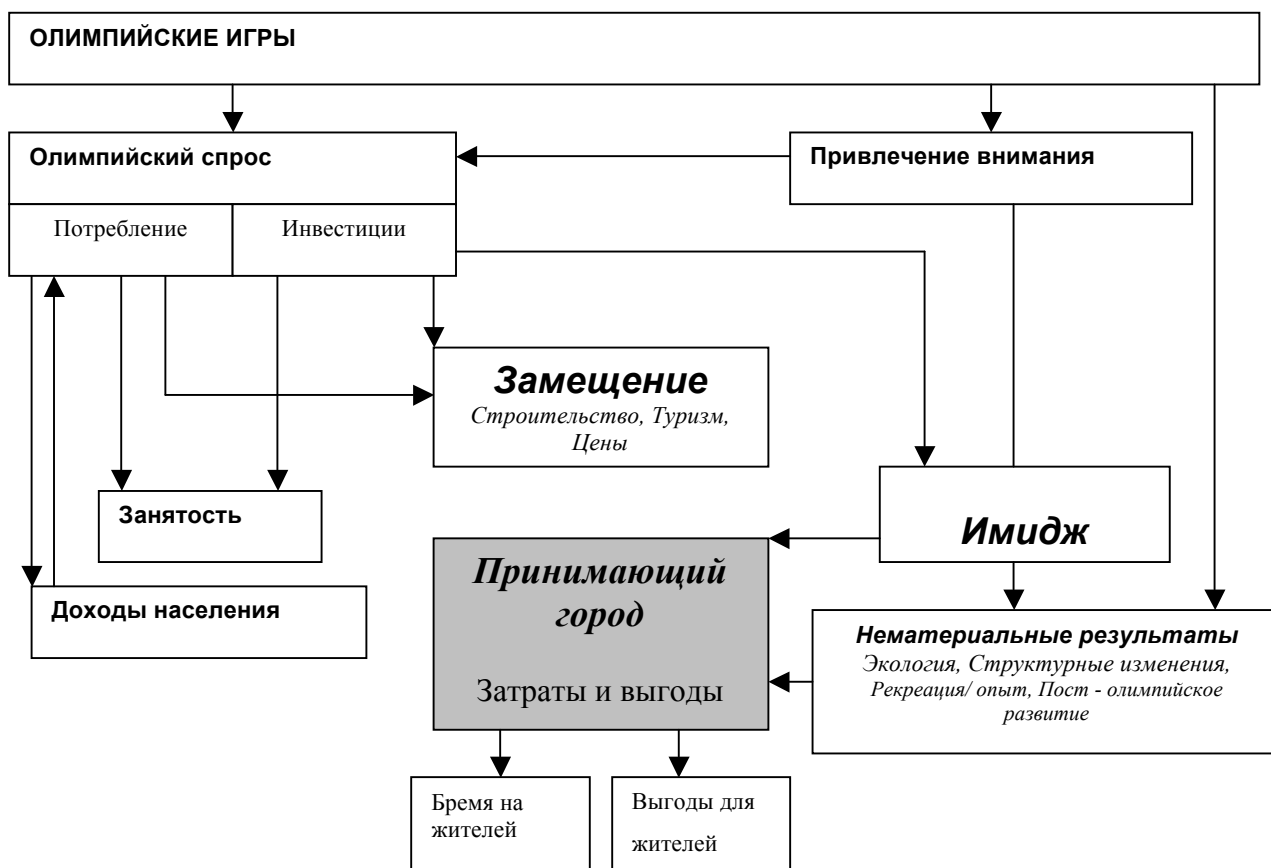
ОЛИМПИЙСКИЕ ИГРЫ

Олимпийский спрос

Привлечение внимания

Потребление

Инвестиции

Замещение
Строительство, Туризм, Цены

Занятость

Имидж

Принимающий город

Затраты и выгоды

Доходы населения

Нематериальные результаты
Экология, Структурные изменения, Рекреация/ опыт, Пост - олимпийское развитие

Бремя на жителей

Выгоды для жителей